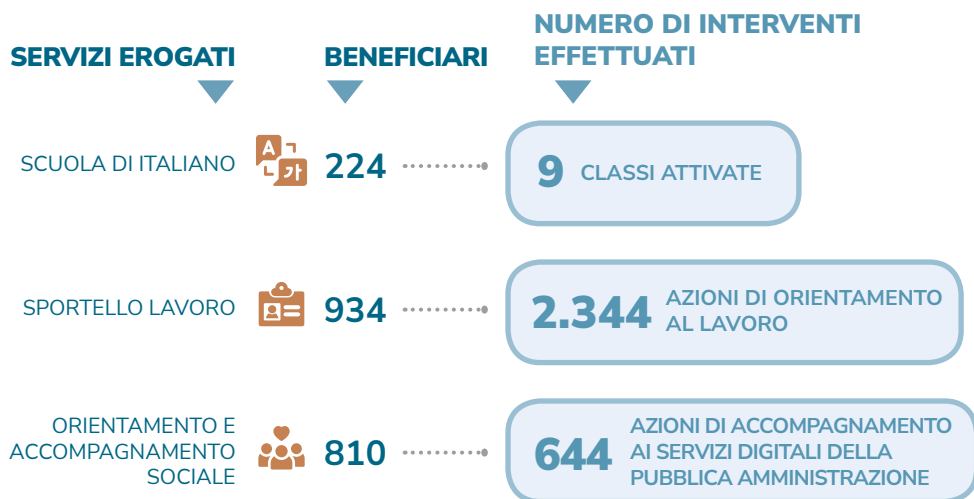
SERVIZI EROGATI

BENEFICIARI

NUMERO DI INTERVENTI EFFETTUATI

SCUOLA DI ITALIANO

A 가

224

9 CLASSI ATTIVATE

SPORTELLO LAVORO

934

2.344 AZIONI DI ORIENTAMENTO AL LAVORO

ORIENTAMENTO E ACCOMPAGNAMENTO SOCIALE

810

644 AZIONI DI ACCOMPAGNAMENTO AI SERVIZI DIGITALI DELLA PUBBLICA AMMINISTRAZIONE